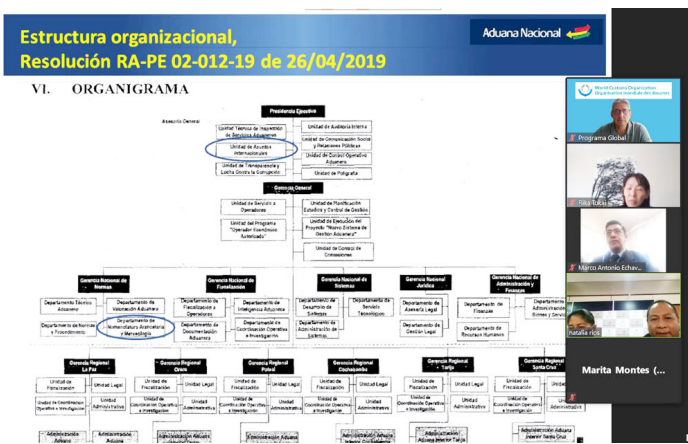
Estructura organizacional,
Resolución RA-PE 02-012-19 de 26/04/2019

Aduana Nacional

VI. ORGANIGRAMA

Asesoría General

Presidencia Ejecutiva

Unidad Técnica de Inspección de Servicios Aduaneros

Unidad de Auditoría Interna

Unidad de Asuntos Internacionales

Unidad de Comunicación Social y Relaciones Públicas

Unidad de Control Operativo Aduanero

Unidad de Transparencia y Lucha Contra la Corrupción

Unidad de Polígrafo

Gerencia General

Unidad de Servicio a Operadores

Unidad de Planificación, Estudios y Control de Gestión

Unidad del Programa "Operador Económico Autorizado"

Unidad de Ejecución del Proyecto "Nuevo Sistema de Gestión Aduanera"

Unidad de Control de Comisiones

Gerencia Nacional de Normas

Gerencia Nacional de Fiscalización

Gerencia Nacional de Sistemas

Gerencia Nacional Jurídica

Gerencia Nacional de Administración y Finanzas

Departamento Técnico Aduanero

Departamento de Valoración Aduanera

Departamento de Normas y Procedimientos

Departamento de Nomenclatura Arancelaria y Merceología

Unidad de Fiscalización y Gestión de Riesgos

Departamento de Inteligencia Aduanera

Departamento de Documentación Aduanera

Departamento de Coordinación Operativa e Investigación

Departamento de Desarrollo de Sistemas

Departamento de Servicio Tecnológico

Departamento de Administración de Sistemas

Departamento de Asesoría Legal

Departamento de Gestión Legal

Departamento de Finanzas

Departamento Administrativo, Bienes y Servicios

Departamento de Recursos Humanos

Gerencia Regional La Paz

Gerencia Regional Oruro

Gerencia Regional Potosí

Gerencia Regional Cochabamba

Gerencia Regional Tarija

Gerencia Regional Santa Cruz

Unidad de Fiscalización

Unidad Legal

Unidad de Coordinación Operativa e Investigación

Unidad Administrativa

Administración Aduana

Administración Aduana Interior Tarija

Administración Aduana Interior Santa Cruz

World Customs Organization
Organisation mondiale des douanes

Programa Global

Paty Rocio

Marco Antonio Echav...

natalia rios

Marita Montes (...